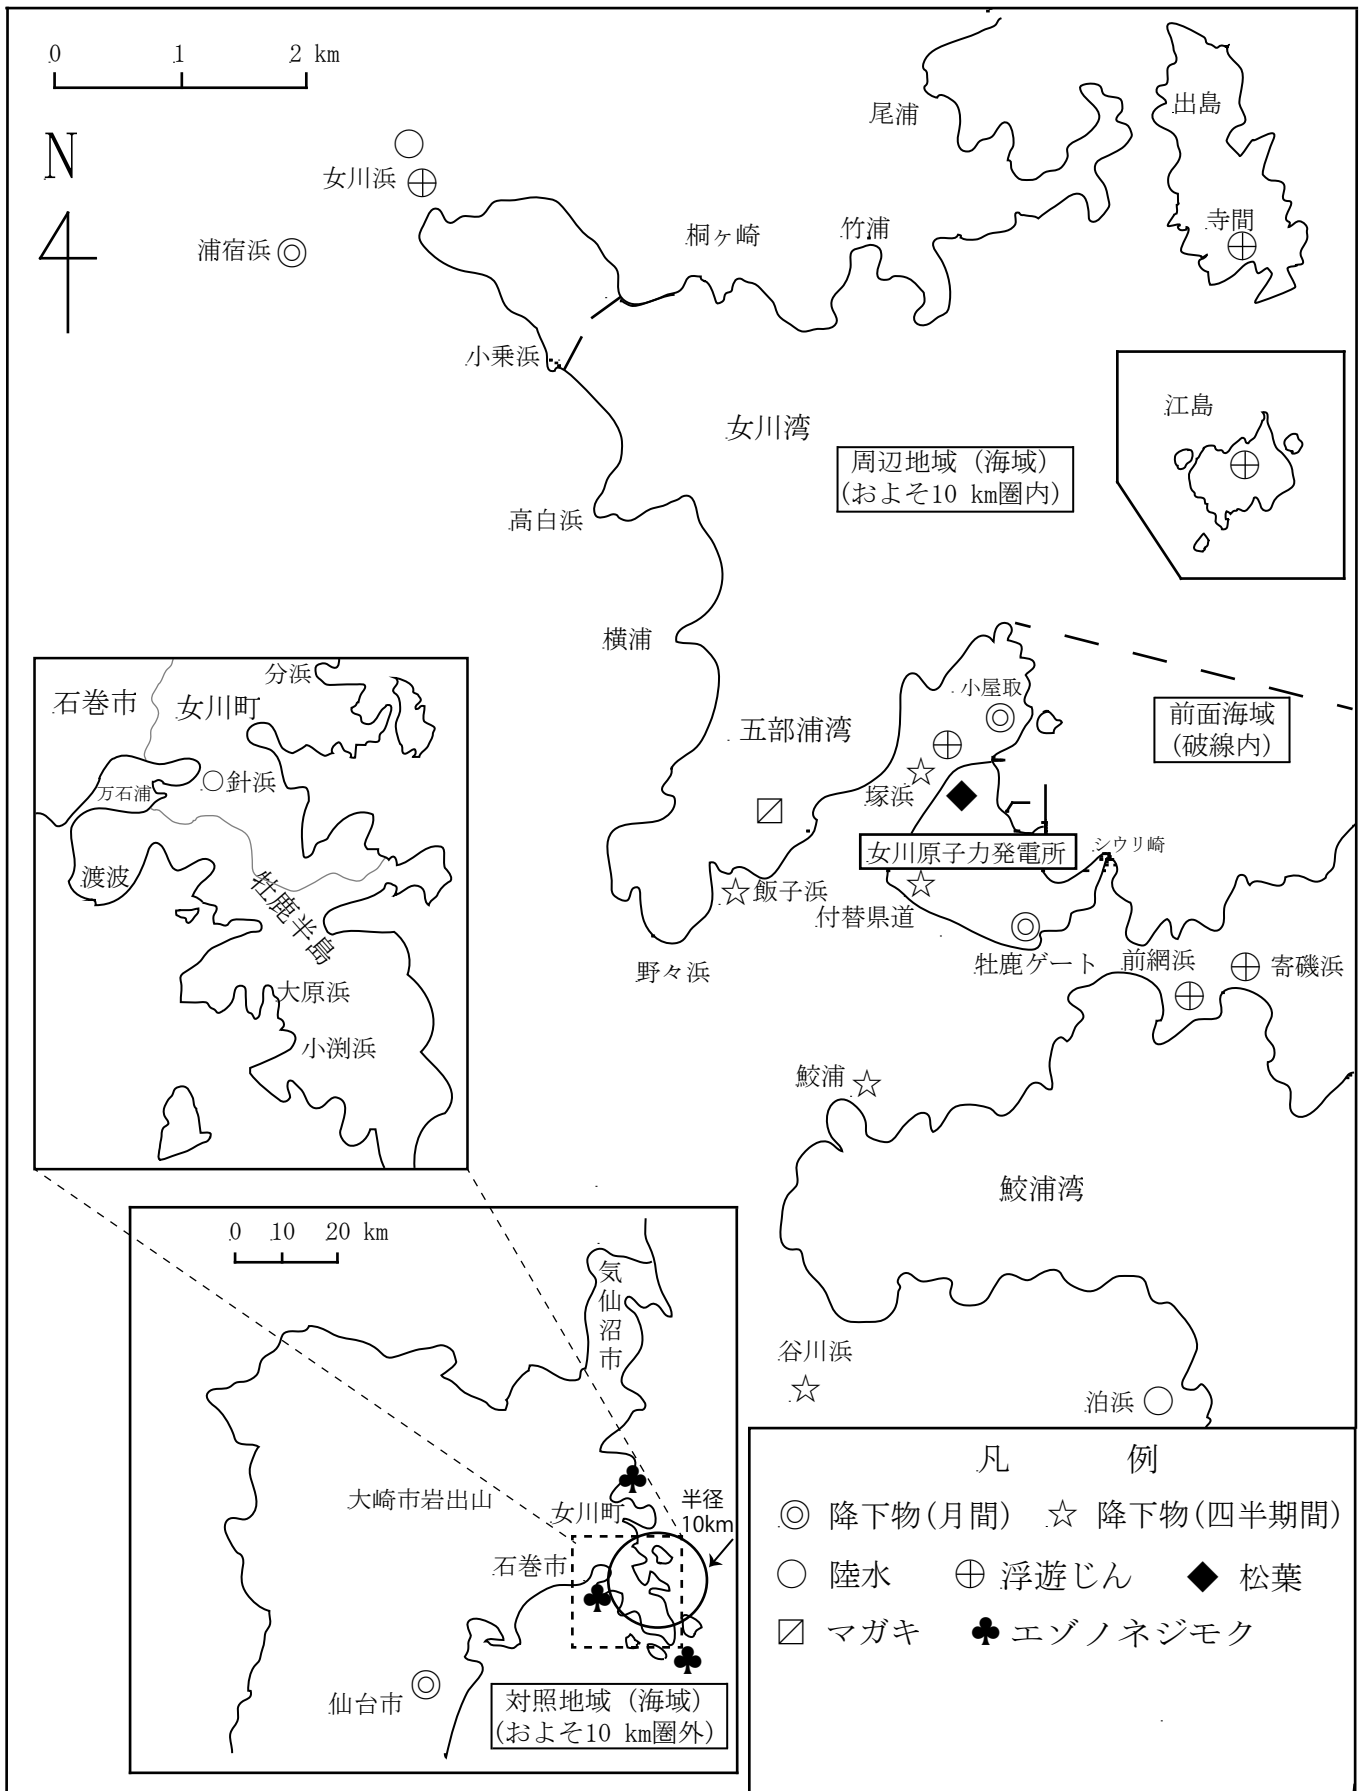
0 1 2 km

N

尾浦

出島

女川浜

浦宿浜

桐ヶ崎

竹浦

寺間

小乗浜

女川湾

江島

周辺地域（海域）
(およそ10 km圏内)

高白浜

横浦

前面海域
(破線内)

小屋取

五部浦湾

塚浜

女川原子力発電所

シウリ崎

飯子浜

付替県道

野々浜

牡鹿ゲート

前網浜

寄磯浜

鮫浦

鮫浦湾

谷川浜

泊浜

石巻市

女川町

分浜

万石浦

針浜

渡波

牡鹿半島

大原浜

小渕浜

0 10 20 km

気仙沼市

大崎市岩出山

女川町

半径 10km

石巻市

仙台市

対照地域（海域）
(およそ10 km圏外)

凡　　例

◎ 降下物(月間)　☆ 降下物(四半期間)

○ 陸水　⊕ 浮遊じん　◆ 松葉

◪ マガキ　♣ エゾノネジモク